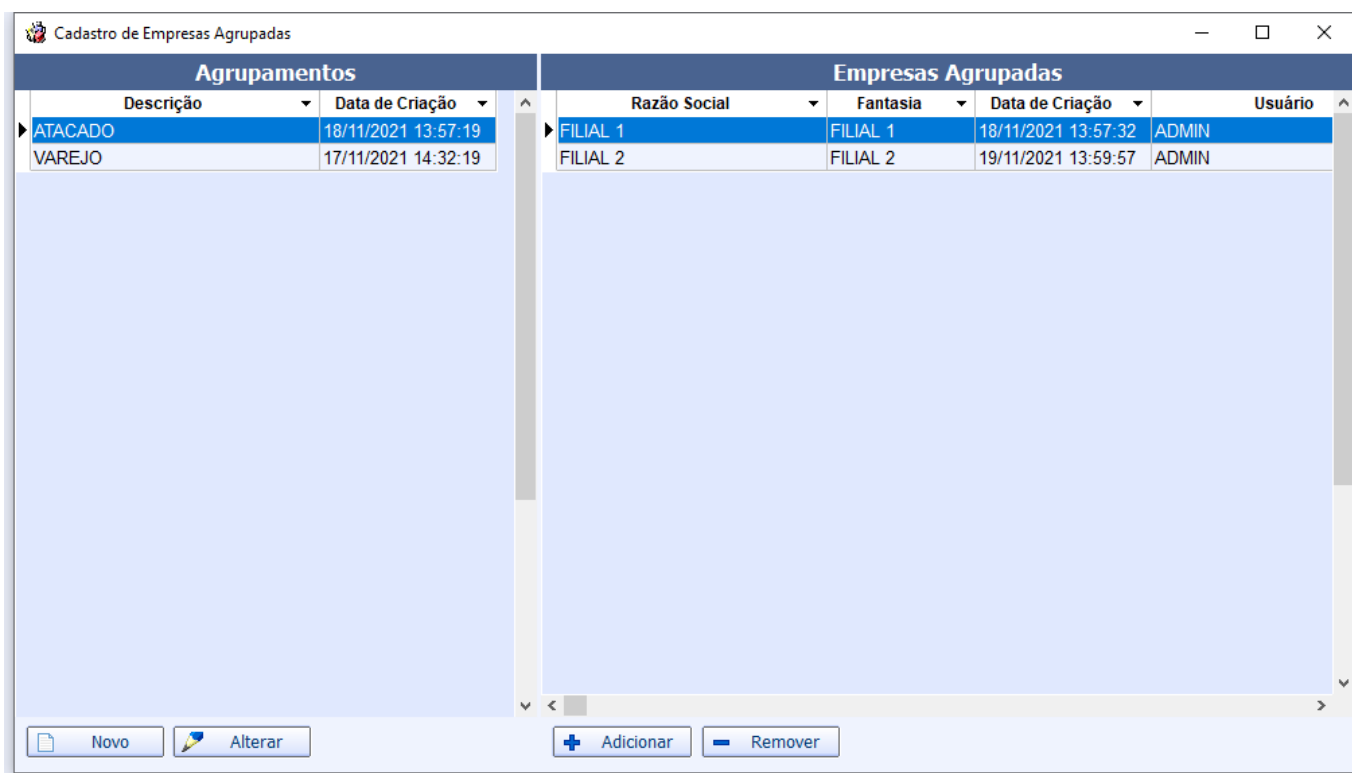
Cadastro de Empresas Agrupadas

Agrupamentos

| Descrição | Data de Criação |
|---|---|
| ATACADO | 18/11/2021 13:57:19 |
| VAREJO | 17/11/2021 14:32:19 |

Empresas Agrupadas

| Razão Social | Fantasia | Data de Criação | Usuário |
|---|---|---|---|
| FILIAL 1 | FILIAL 1 | 18/11/2021 13:57:32 | ADMIN |
| FILIAL 2 | FILIAL 2 | 19/11/2021 13:59:57 | ADMIN |

Novo
Alterar
Adicionar
Remover